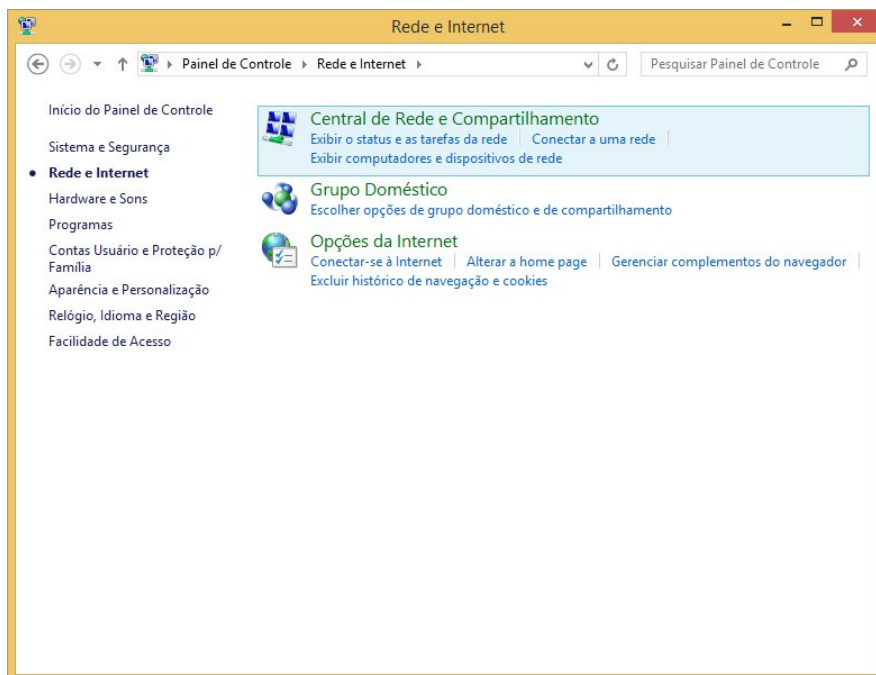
Rede e Internet

Painel de Controle ▸ Rede e Internet ▸

Pesquisar Painel de Controle

Início do Painel de Controle

Sistema e Segurança

Rede e Internet

Hardware e Sons

Programas

Contas Usuário e Proteção p/ Família

Aparência e Personalização

Relógio, Idioma e Região

Facilidade de Acesso

Central de Rede e Compartilhamento

Exibir o status e as tarefas da rede | Conectar a uma rede

Exibir computadores e dispositivos de rede

Grupo Doméstico

Escolher opções de grupo doméstico e de compartilhamento

Opções da Internet

Conectar-se à Internet | Alterar a home page | Gerenciar complementos do navegador

Excluir histórico de navegação e cookies